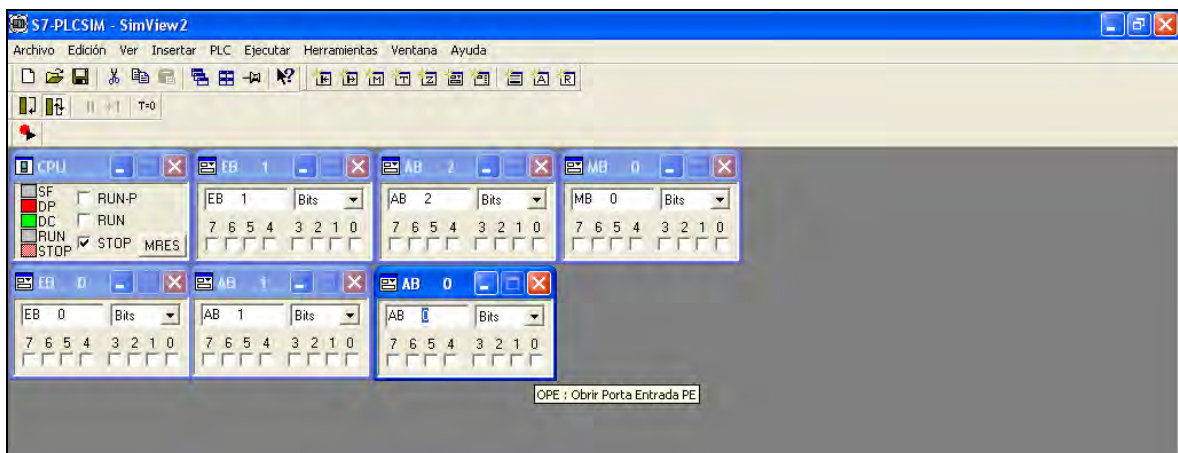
S7-PLCSIM - SimView2

Archivo Edición Ver Insertar PLC Ejecutar Herramientas Ventana Ayuda

T=0

CPU

SF
DP
DC
RUN
STOP

RUN-P
RUN
STOP
MRES

EB 1

EB 1
Bits
7 6 5 4 3 2 1 0

AB 2

AB 2
Bits
7 6 5 4 3 2 1 0

MB 0

MB 0
Bits
7 6 5 4 3 2 1 0

EB 0

EB 0
Bits
7 6 5 4 3 2 1 0

AB 1

AB 1
Bits
7 6 5 4 3 2 1 0

AB 0

AB 0
Bits
7 6 5 4 3 2 1 0

OPE : Obrir Porta Entrada PE